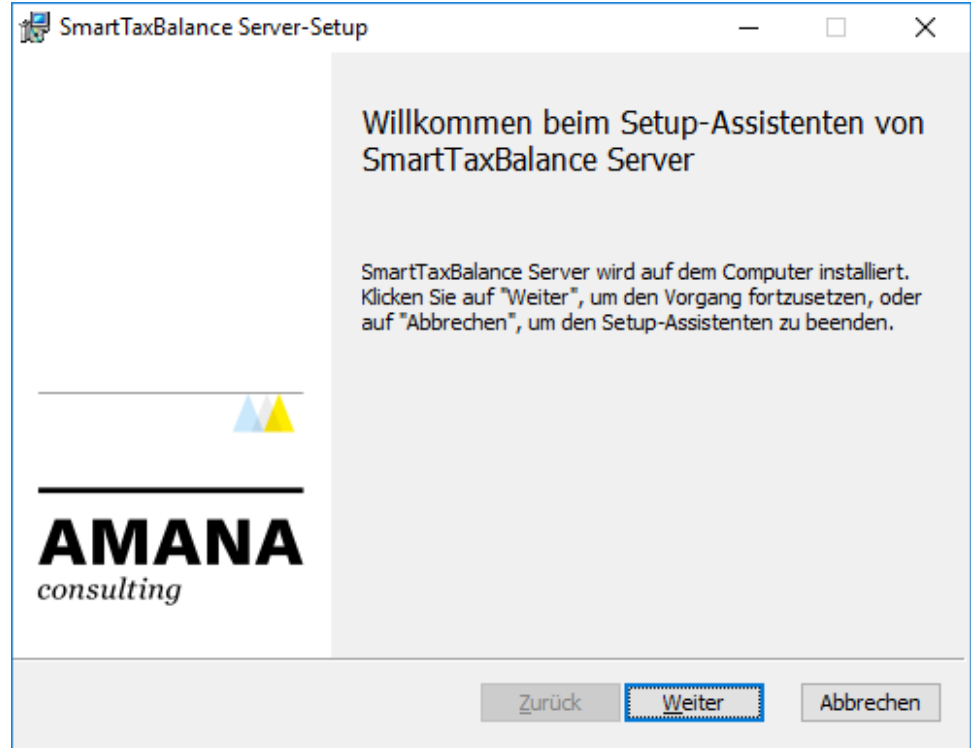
SmartTaxBalance Server-Setup

Willkommen beim Setup-Assistenten von SmartTaxBalance Server

SmartTaxBalance Server wird auf dem Computer installiert. Klicken Sie auf "Weiter", um den Vorgang fortzusetzen, oder auf "Abbrechen", um den Setup-Assistenten zu beenden.

AMANA
consulting

Zurück
Weiter
Abbrechen